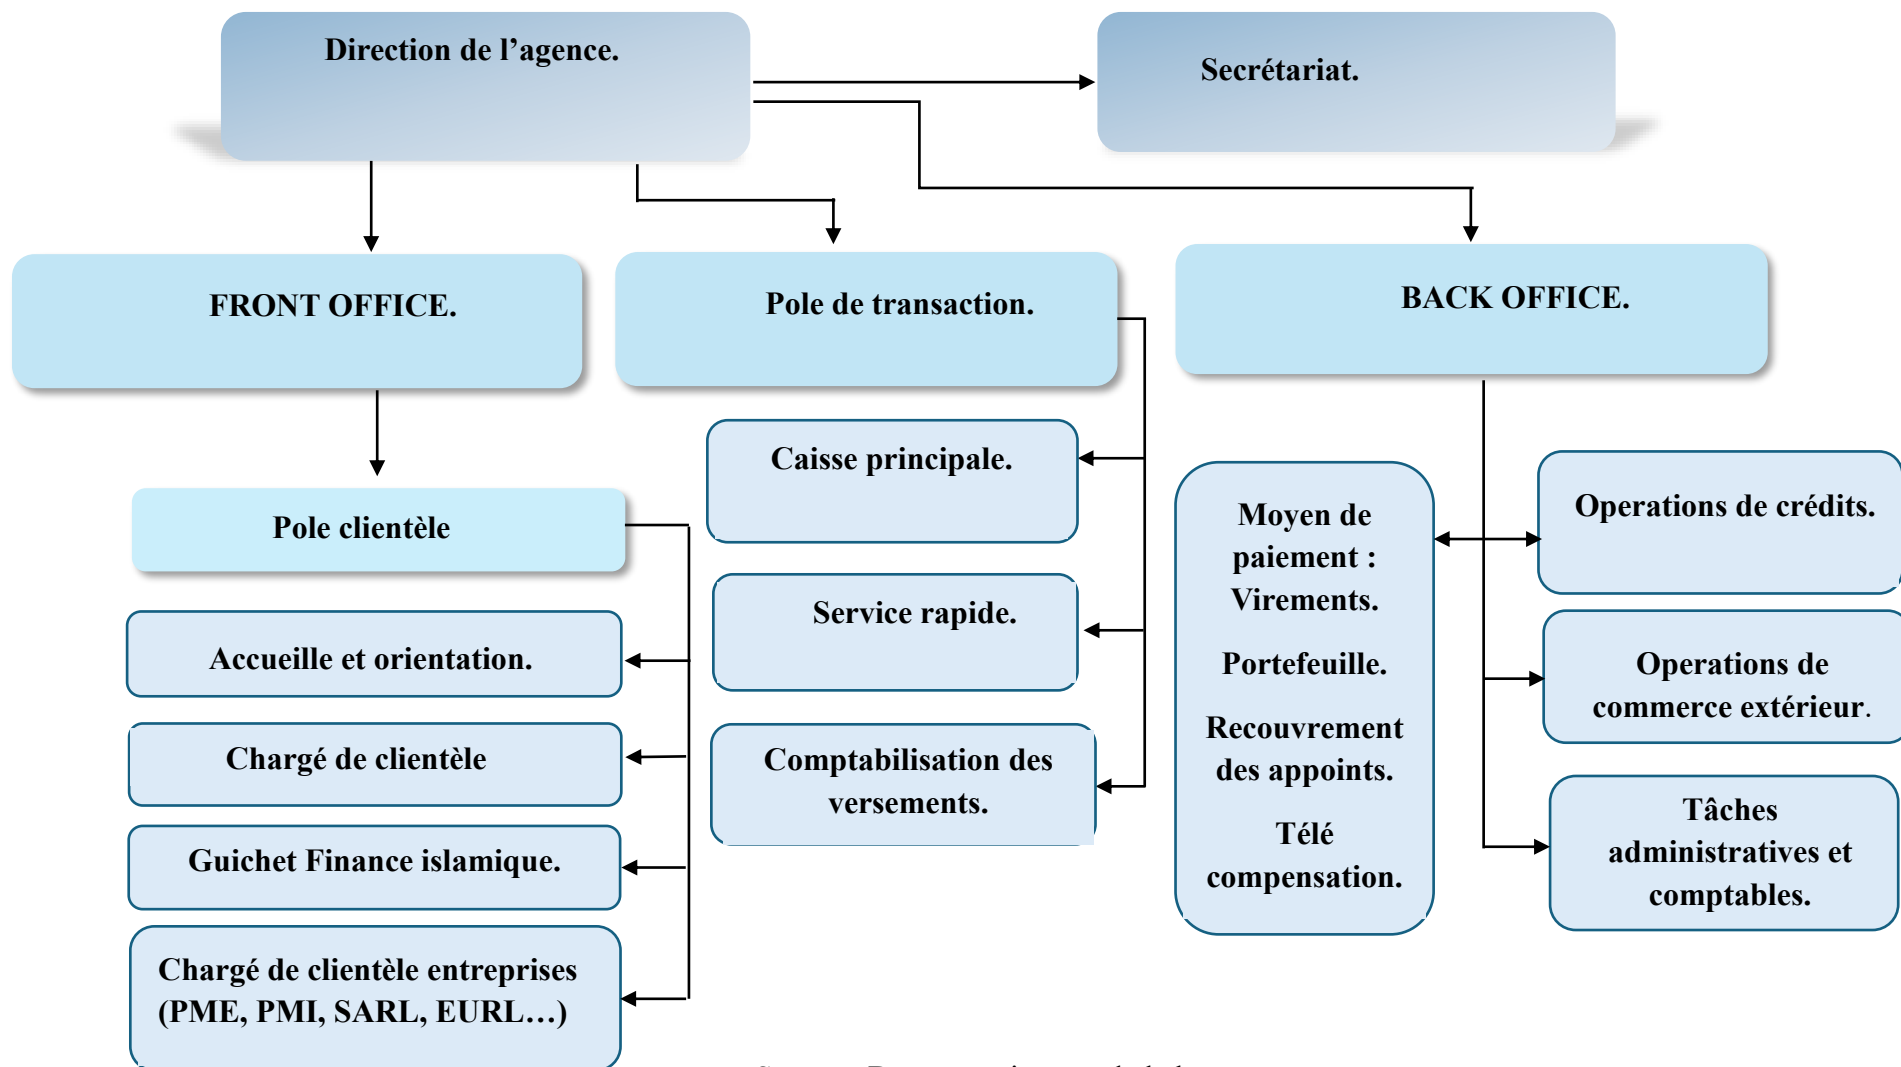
Direction de l’agence.

Secrétariat.

FRONT OFFICE.

Pole de transaction.

BACK OFFICE.

Pole clientèle

Accueille et orientation.

Chargé de clientèle

Guichet Finance islamique.

Chargé de clientèle entreprises (PME, PMI, SARL, EURL…)

Caisse principale.

Service rapide.

Comptabilisation des versements.

Moyen de paiement : Virements.

Portefeuille.

Recouvrement des appoints.

Télé compensation.

Operations de crédits.

Operations de commerce extérieur.

Tâches administratives et comptables.

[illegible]